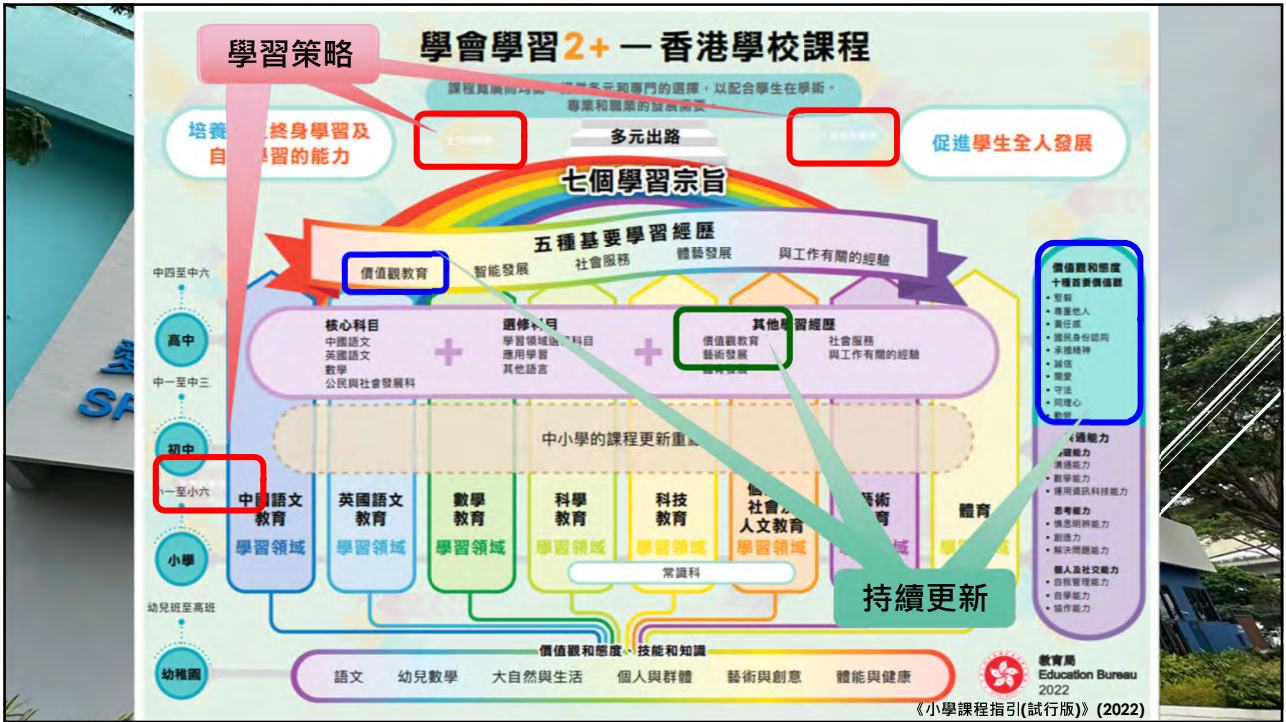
學習策略

學會學習2+ 一香港學校課程

課程寬廣而均衡，提供多元和專門的選擇，以配合學生在學術、專業和職業的發展需要

培養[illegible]終身學習及自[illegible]學習的能力

多元出路

促進學生全人發展

七個學習宗旨

五種基要學習經歷

價值觀教育　智能發展　社會服務　體藝發展　與工作有關的經歷

中四至中六

高中

核心科目
中國語文
英國語文
數學
公民與社會發展科

選修科目
學習領域選修科目
應用學習
其他語言

其他學習經歷
價值觀教育
藝術發展
體育發展

社會服務
與工作有關的經歷

中一至中三

初中

中小學的課程更新重點

小一至小六

小學

中國語文教育
學習領域

英國語文教育
學習領域

數學教育
學習領域

科學教育
學習領域

科技教育
學習領域

個人、社會及人文教育
學習領域

藝術教育
學習領域

體育
學習領域

常識科

幼兒班至高班

幼稚園

價值觀和態度、技能和知識

語文　幼兒數學　大自然與生活　個人與群體　藝術與創意　體能與健康

價值觀和態度
十種首要價值觀
• 堅毅
• 尊重他人
• 責任感
• 國民身份認同
• 承擔精神
• 誠信
• 關愛
• 守法
• 同理心
• 勤勞

共通能力
基礎能力
• 溝通能力
• 數學能力
• 運用資訊科技能力
思考能力
• 慎思明辨能力
• 創造力
• 解決問題能力
個人及社交能力
• 自我管理能力
• 自學能力
• 協作能力

持續更新

教育局
Education Bureau
2022

《小學課程指引(試行版)》(2022)